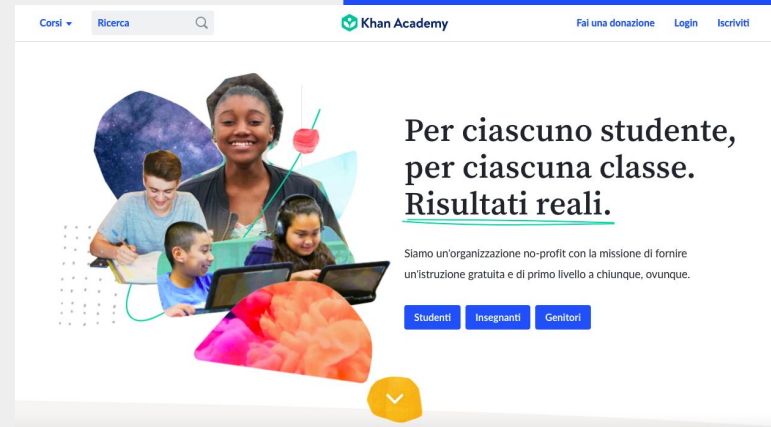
Corsi Ricerca

Khan Academy

Fai una donazione Login Iscriviti

Per ciascuno studente, per ciascuna classe. Risultati reali.

Siamo un'organizzazione no-profit con la missione di fornire un'istruzione gratuita e di primo livello a chiunque, ovunque.

Studenti Insegnanti Genitori